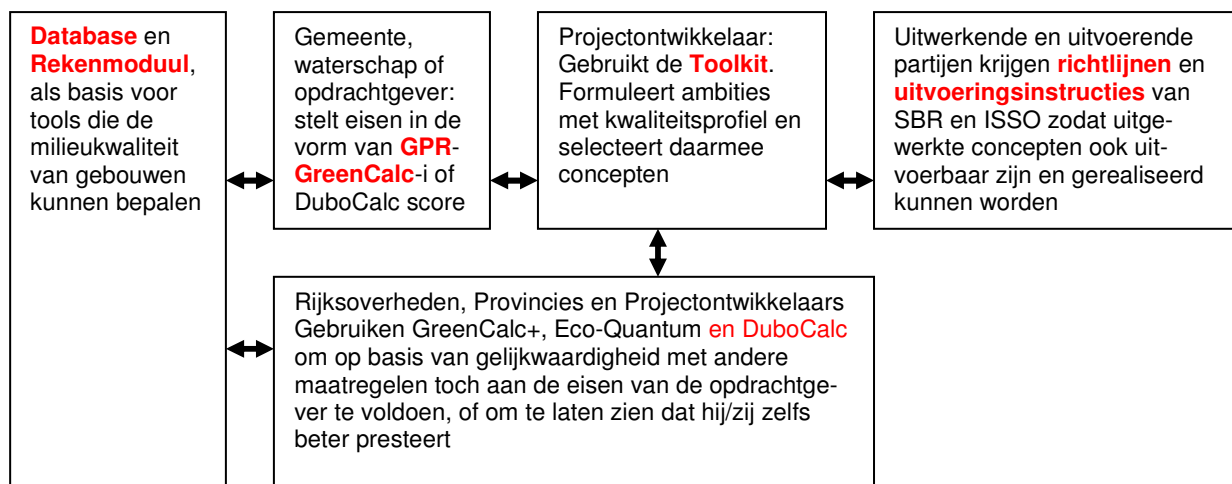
Database en Rekenmoduul, als basis voor tools die de milieukwaliteit van gebouwen kunnen bepalen

Gemeente, waterschap of opdrachtgever: stelt eisen in de vorm van GPR-GreenCalc-i of DuboCalc score

Projectontwikkelaar: Gebruikt de Toolkit. Formuleert ambities met kwaliteitsprofiel en selecteert daarmee concepten

Uitwerkende en uitvoerende partijen krijgen richtlijnen en uitvoeringsinstructies van SBR en ISSO zodat uitgewerkte concepten ook uitvoerbaar zijn en gerealiseerd kunnen worden

Rijksoverheden, Provincies en Projectontwikkelaars Gebruiken GreenCalc+, Eco-Quantum en DuboCalc om op basis van gelijkwaardigheid met andere maatregelen toch aan de eisen van de opdrachtgever te voldoen, of om te laten zien dat hij/zij zelfs beter presteert